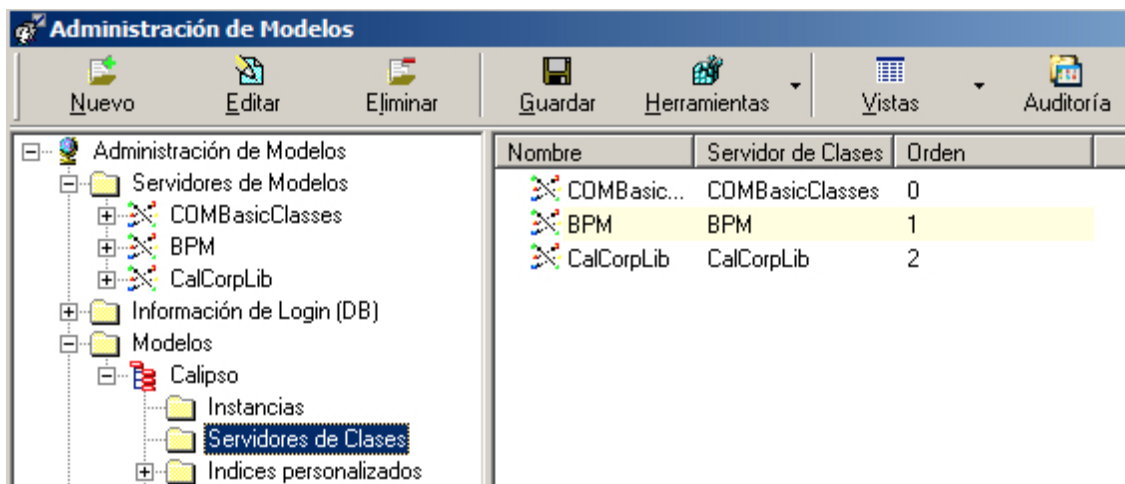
Administración de Modelos

Nuevo Editar Eliminar Guardar Herramientas Vistas Auditoría

Administración de Modelos
Servidores de Modelos
COMBasicClasses
BPM
CalCorpLib
Información de Login (DB)
Modelos
Calipso
Instancias
Servidores de Clases
Indices personalizados

| Nombre | Servidor de Clases | Orden |
|---|---|---|
| COMBasic... | COMBasicClasses | 0 |
| BPM | BPM | 1 |
| CalCorpLib | CalCorpLib | 2 |